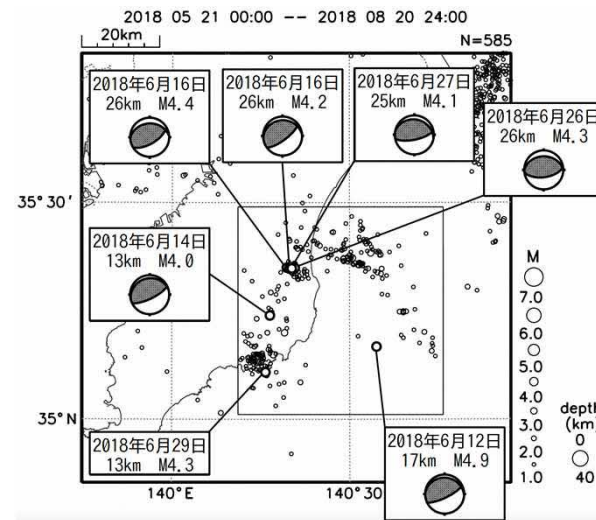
2018 05 21 00:00 -- 2018 08 20 24:00

20km

N=585

2018年6月16日
26km M4.4

2018年6月16日
26km M4.2

2018年6月27日
25km M4.1

2018年6月26日
26km M4.3

35° 30'

2018年6月14日
13km M4.0

M
7.0
6.0
5.0
4.0
3.0
2.0
1.0

35° N

2018年6月29日
13km M4.3

2018年6月12日
17km M4.9

depth
(km)
0
40

140° E

140° 30